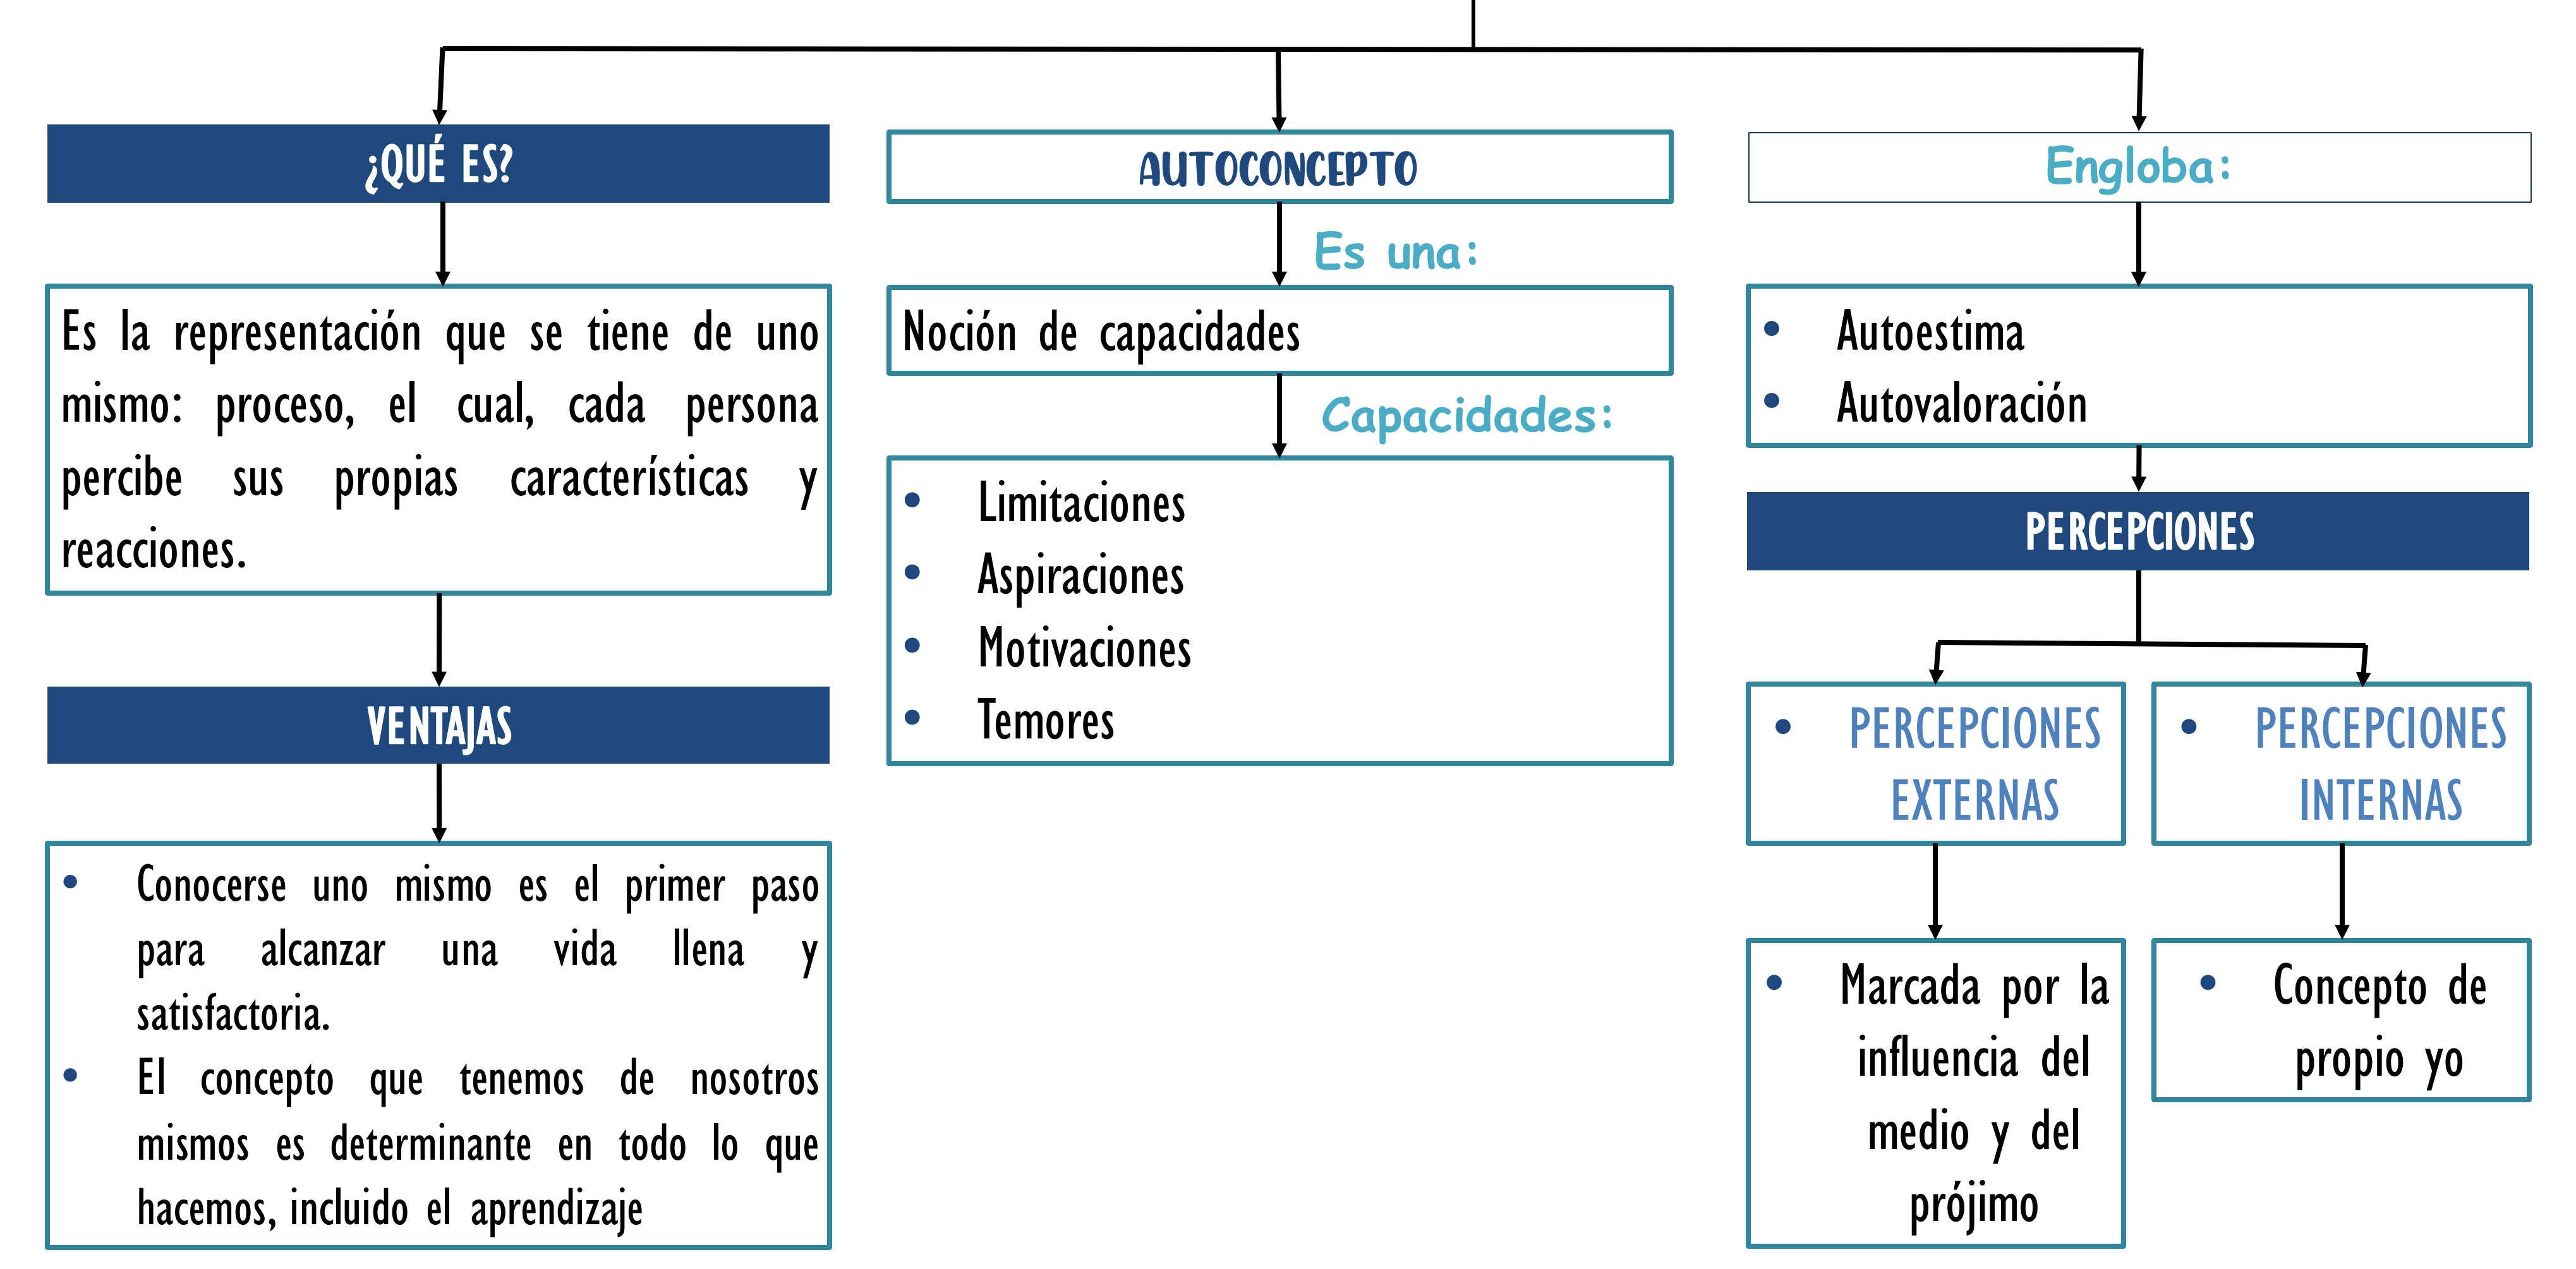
¿QUÉ ES?

Es la representación que se tiene de uno mismo: proceso, el cual, cada persona percibe sus propias características y reacciones.

VENTAJAS

- Conocerse uno mismo es el primer paso para alcanzar una vida llena y satisfactoria.
- El concepto que tenemos de nosotros mismos es determinante en todo lo que hacemos, incluido el aprendizaje

AUTOCONCEPTO

Es una:

Noción de capacidades

Capacidades:

- Limitaciones
- Aspiraciones
- Motivaciones
- Temores

Engloba:

- Autoestima
- Autovaloración

PERCEPCIONES

- PERCEPCIONES EXTERNAS

- Marcada por la influencia del medio y del prójimo

- PERCEPCIONES INTERNAS

- Concepto de propio yo